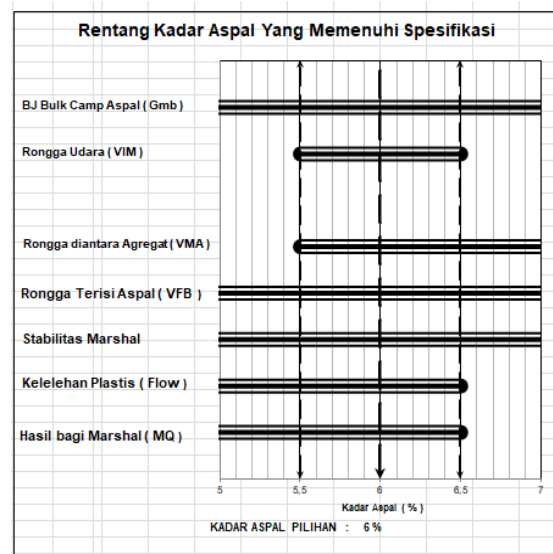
Rentang Kadar Aspal Yang Memenuhi Spesifikasi

BJ Bulk Camp Aspal ( Gmb )

Rongga Udara ( VIM )

Rongga diantara Agregat ( VMA )

Rongga Terisi Aspal ( VFB )

Stabilitas Marshal

Kelelehan Plastis ( Flow )

Hasil bagi Marshal ( MQ )

5 5,5 6 6,5 7

Kadar Aspal ( % )

KADAR ASPAL PILIHAN : 6 %